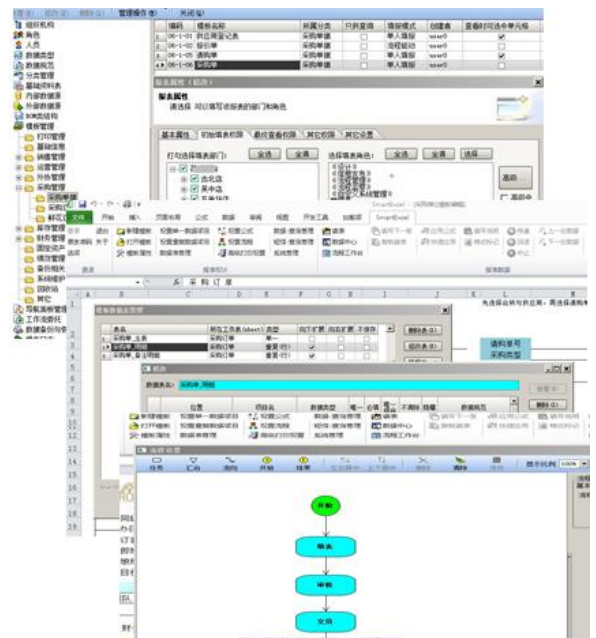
组织机构
角色
人员
数据类型
数据规范
分类管理
基础资料表
内部数据源
外部数据源
XM类结构
模板管理
打印管理
基础信息
销售管理
采购管理
库存管理
财务管理
固定资产
绩效管理
备份相关
系统维护
回收站
其它
导航菜单管理
工作流授权
数据备份与恢复

管理报表(M)
关闭(G)

| | 编码 | 模板名称 | 所属分类 | 只供查询 | 填报模式 | 创建者 |
|---|---|---|---|---|---|---|
| 1 | 06-1-01 | 供应商登记表 | 采购管理 | | 单人填报 | user0 |
| 2 | 06-1-02 | 报价单 | 采购管理 | | 流程驱动 | user0 |
| 3 | 06-1-05 | 请购单 | 采购管理 | | 单人填报 | user0 |
| 4 | 06-1-06 | 采购单 | 采购管理 | | 单人填报 | user0 |

报表属性（超改）
报表属性
请选择 可以填写该报表的部门和角色

基本属性 | 初始填表权限 | 最终查看权限 | 其它权限 | 其它设置

可以选择填表部门： 全选 全清
选择填表角色： 全选 全清

文件 开始 插入 页面布局 公式 数据 审阅 视图 开发工具 加载项 SmartExcel

采 购 订 单

报表数据表管理

| | 表名 | 所在工作表(sheet) | 类型 | 向下扩展 | 向右扩展 | 不保存 |
|---|---|---|---|---|---|---|
| 1 | 采购单_主表 | 采购订单 | 单一 | | | |
| 2 | 采购单_明细 | 采购订单 | 重复(行) | | | |
| 3 | 采购单_备注明细 | 采购订单 | 重复(行) | ✓ | | |

新数据表
删除表
请购单号
采购类型

新表名：采购单_明细

保存
删除

流程设置

开始
填表
审核
发货